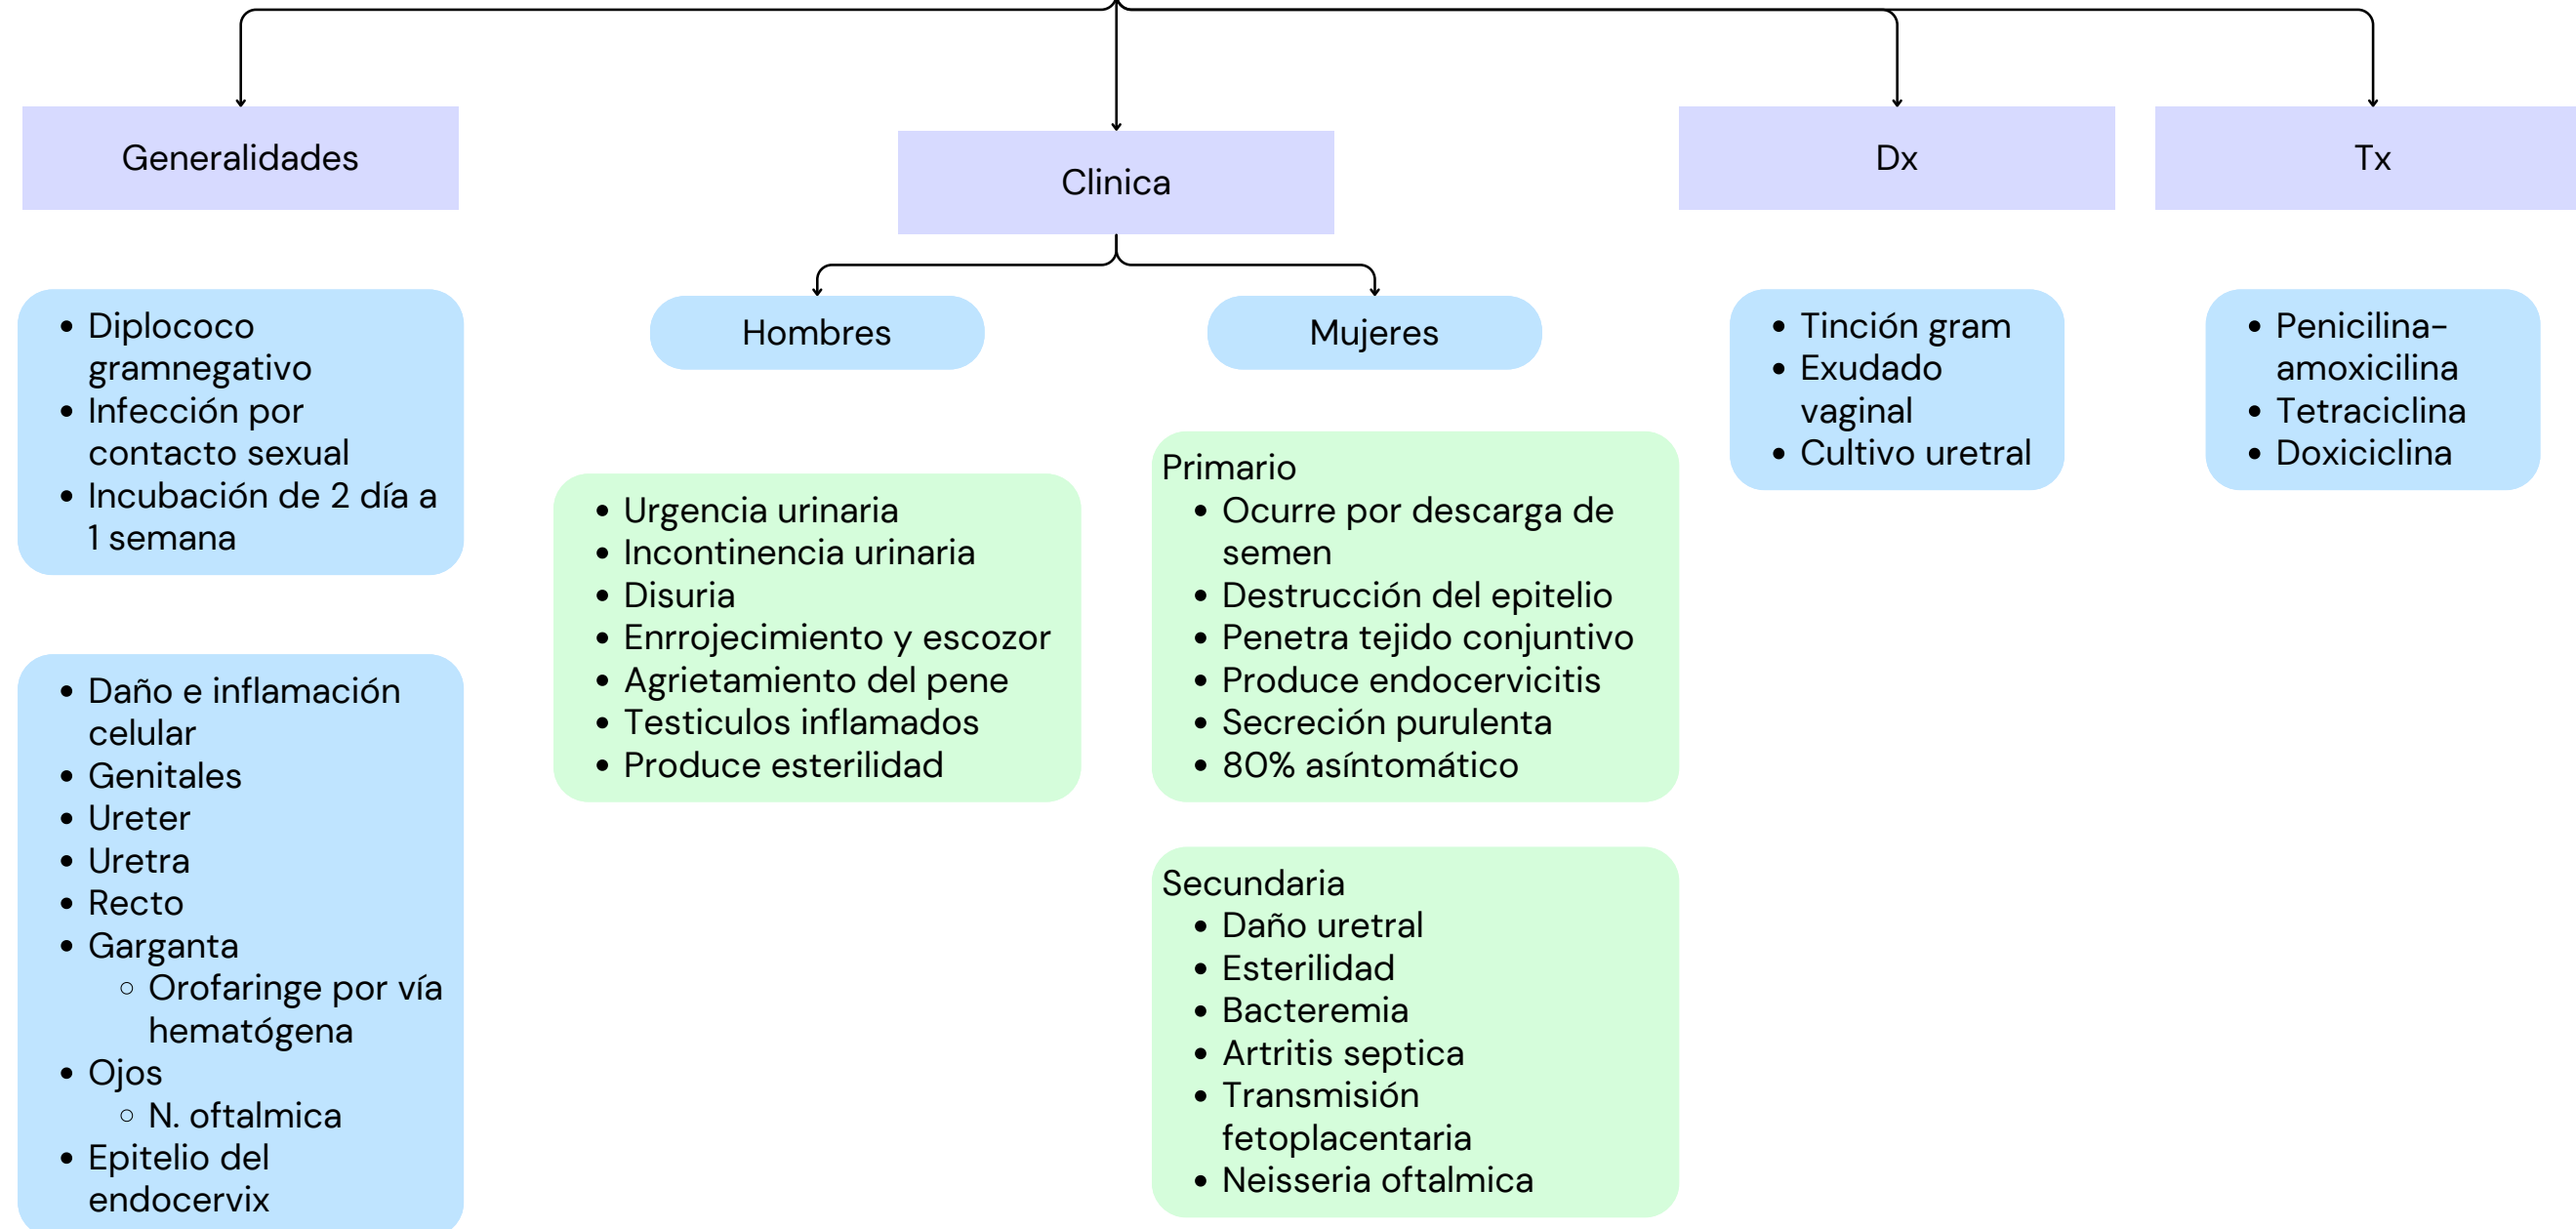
Generalidades

- Diplococo gramnegativo
- Infección por contacto sexual
- Incubación de 2 día a 1 semana

- Daño e inflamación celular
- Genitales
- Ureter
- Uretra
- Recto
- Garganta
  - Orofaringe por vía hematógena
- Ojos
  - N. oftalmica
- Epitelio del endocervix

Clinica

Hombres

- Urgencia urinaria
- Incontinencia urinaria
- Disuria
- Enrrojecimiento y escozor
- Agrietamiento del pene
- Testiculos inflamados
- Produce esterilidad

Mujeres

Primario
- Ocurre por descarga de semen
- Destrucción del epitelio
- Penetra tejido conjuntivo
- Produce endocervicitis
- Secreción purulenta
- 80% asíntomático

Secundaria
- Daño uretral
- Esterilidad
- Bacteremia
- Artritis septica
- Transmisión fetoplacentaria
- Neisseria oftalmica

Dx

- Tinción gram
- Exudado vaginal
- Cultivo uretral

Tx

- Penicilina-amoxicilina
- Tetraciclina
- Doxiciclina